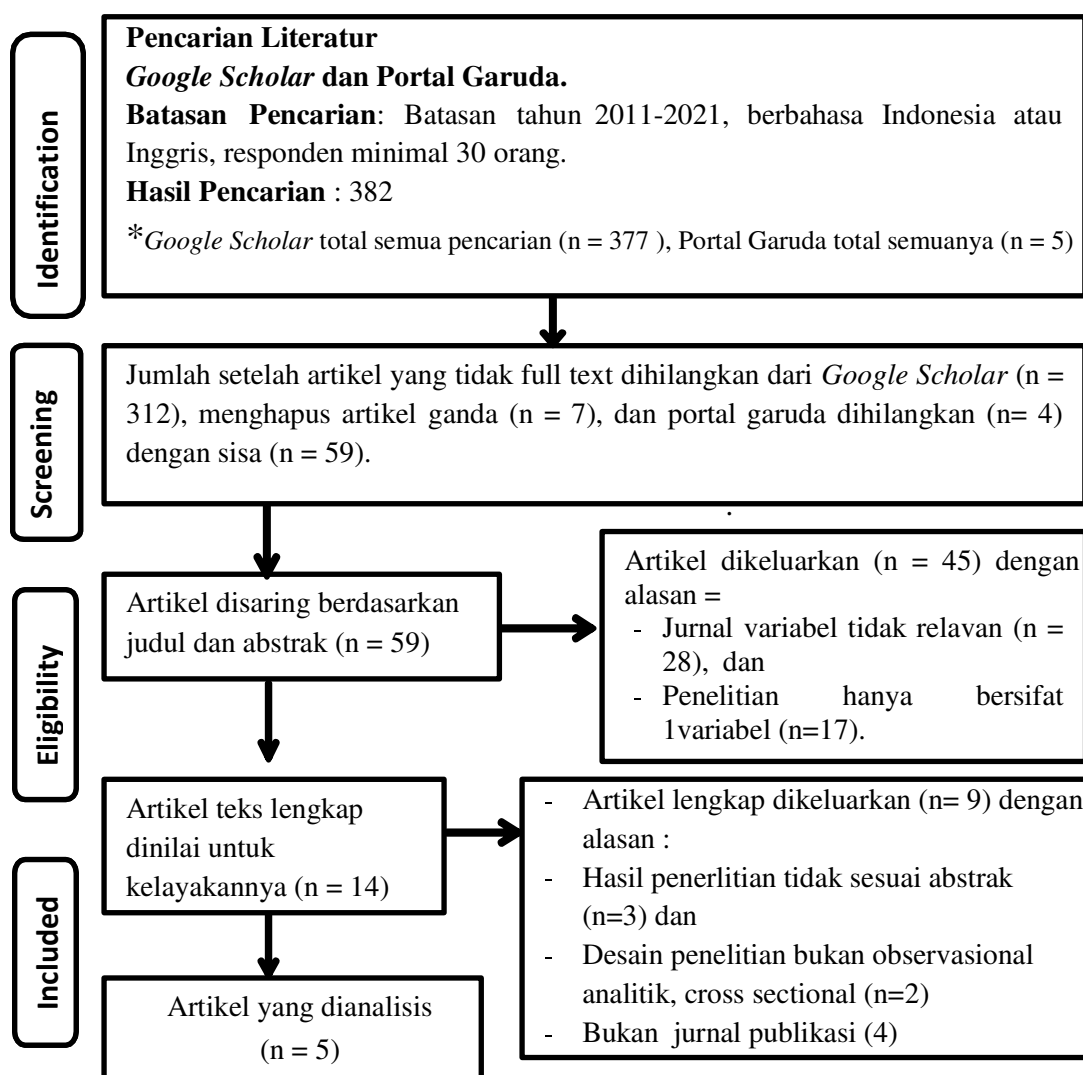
Identification

Pencarian Literatur
*Google Scholar* dan Portal Garuda.
Batasan Pencarian: Batasan tahun 2011-2021, berbahasa Indonesia atau Inggris, responden minimal 30 orang.
Hasil Pencarian : 382
\*Google Scholar total semua pencarian (n = 377 ), Portal Garuda total semuanya (n = 5)

Screening

Jumlah setelah artikel yang tidak full text dihilangkan dari Google Scholar (n = 312), menghapus artikel ganda (n = 7), dan portal garuda dihilangkan (n= 4) dengan sisa (n = 59).

Eligibility

Artikel disaring berdasarkan judul dan abstrak (n = 59)

Artikel dikeluarkan (n = 45) dengan alasan =
- Jurnal variabel tidak relavan (n = 28), dan
- Penelitian hanya bersifat 1variabel (n=17).

Included

Artikel teks lengkap dinilai untuk kelayakannya (n = 14)

- Artikel lengkap dikeluarkan (n= 9) dengan alasan :
- Hasil penerlitian tidak sesuai abstrak (n=3) dan
- Desain penelitian bukan observasional analitik, cross sectional (n=2)
- Bukan jurnal publikasi (4)

Artikel yang dianalisis (n = 5)